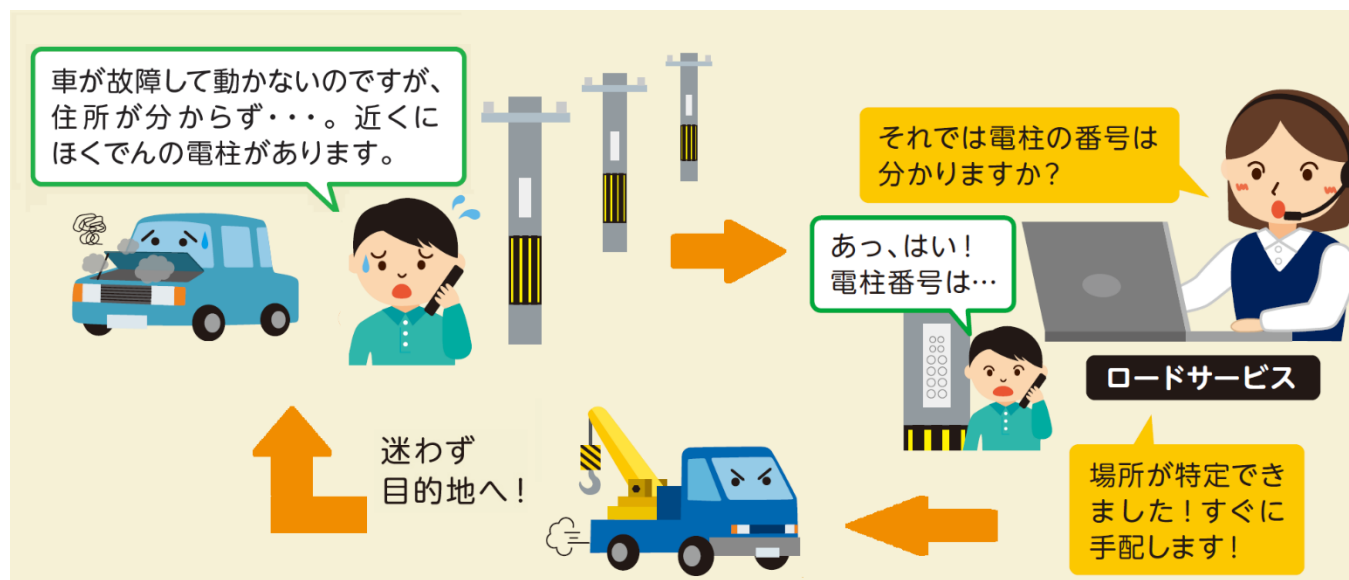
車が故障して動かないのですが、住所が分からず・・・。近くにほくでんの電柱があります。

それでは電柱の番号は分かりますか？

あっ、はい！電柱番号は…

ロードサービス

場所が特定できました！すぐに手配します！

迷わず目的地へ！